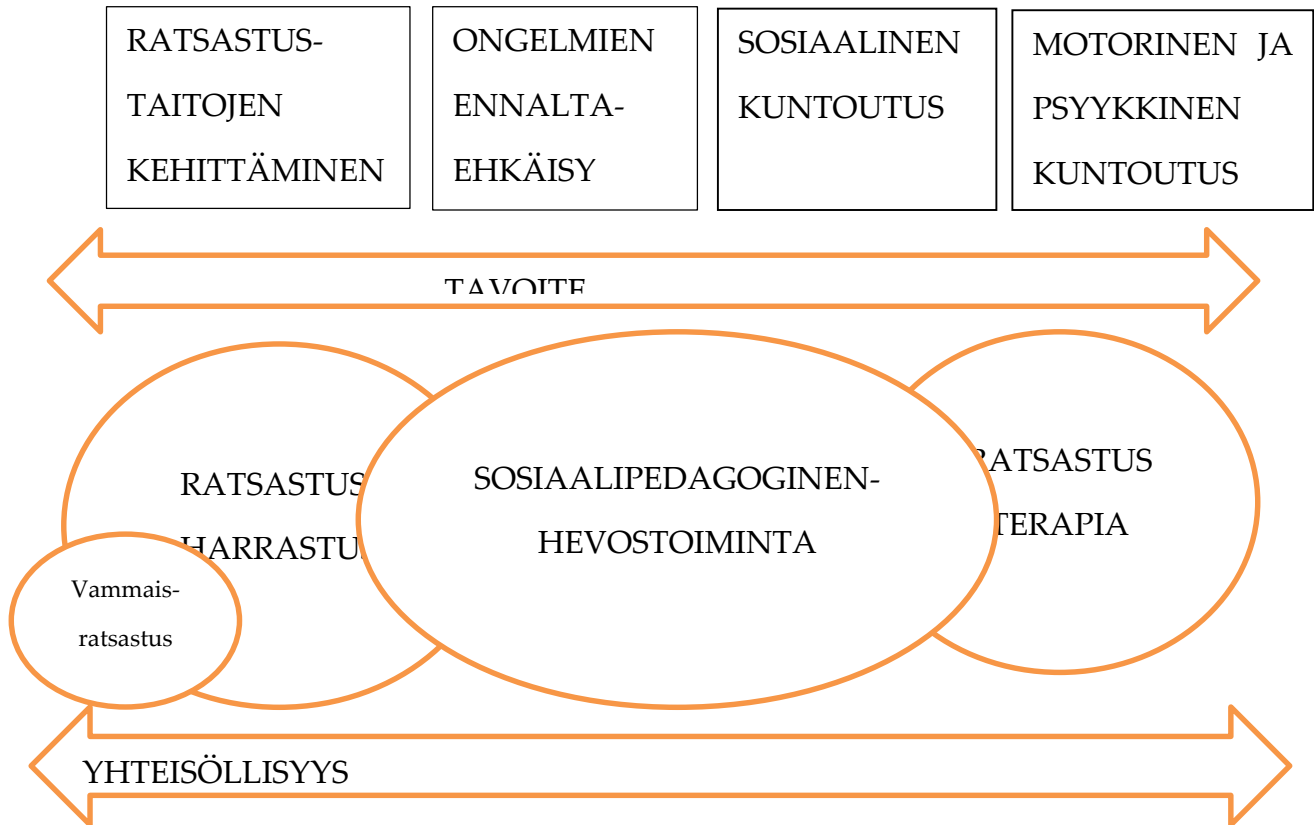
RATSASTUSTAITOJEN KEHITTÄMINEN

ONGELMIEN ENNALTAEHKÄISY

SOSIAALINEN KUNTOUTUS

MOTORINEN JA PSYYKKINEN KUNTOUTUS

TAVOITE

RATSASTUS HARRASTU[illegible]

Vammaisratsastus

SOSIAALIPEDAGOGINENHEVOSTOIMINTA

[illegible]RATSASTUS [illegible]TERAPIA

YHTEISÖLLISYYS